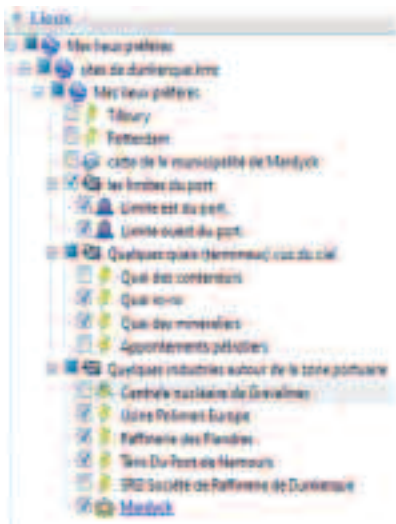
Lieux
Mes lieux préférés
sites de dunkerquoise
Mes lieux préférés
Tilbury
Rotterdam
carte de la municipalité de Mardyck
les limites du port
Limite est du port
Limite ouest du port
Quelques quais (terminaux) vus du ciel
Quai des conteneurs
Quai ro-ro
Quai des minéraliers
Appontements pétroliers
Quelques industries autour de la zone portuaire
Centrale nucléaire de Gravelines
Usine Polimeri Europa
Raffinerie des Flandres
Tare Du Pont de Nemours
SRD Société de Raffinerie de Dunkerque
Mardyck